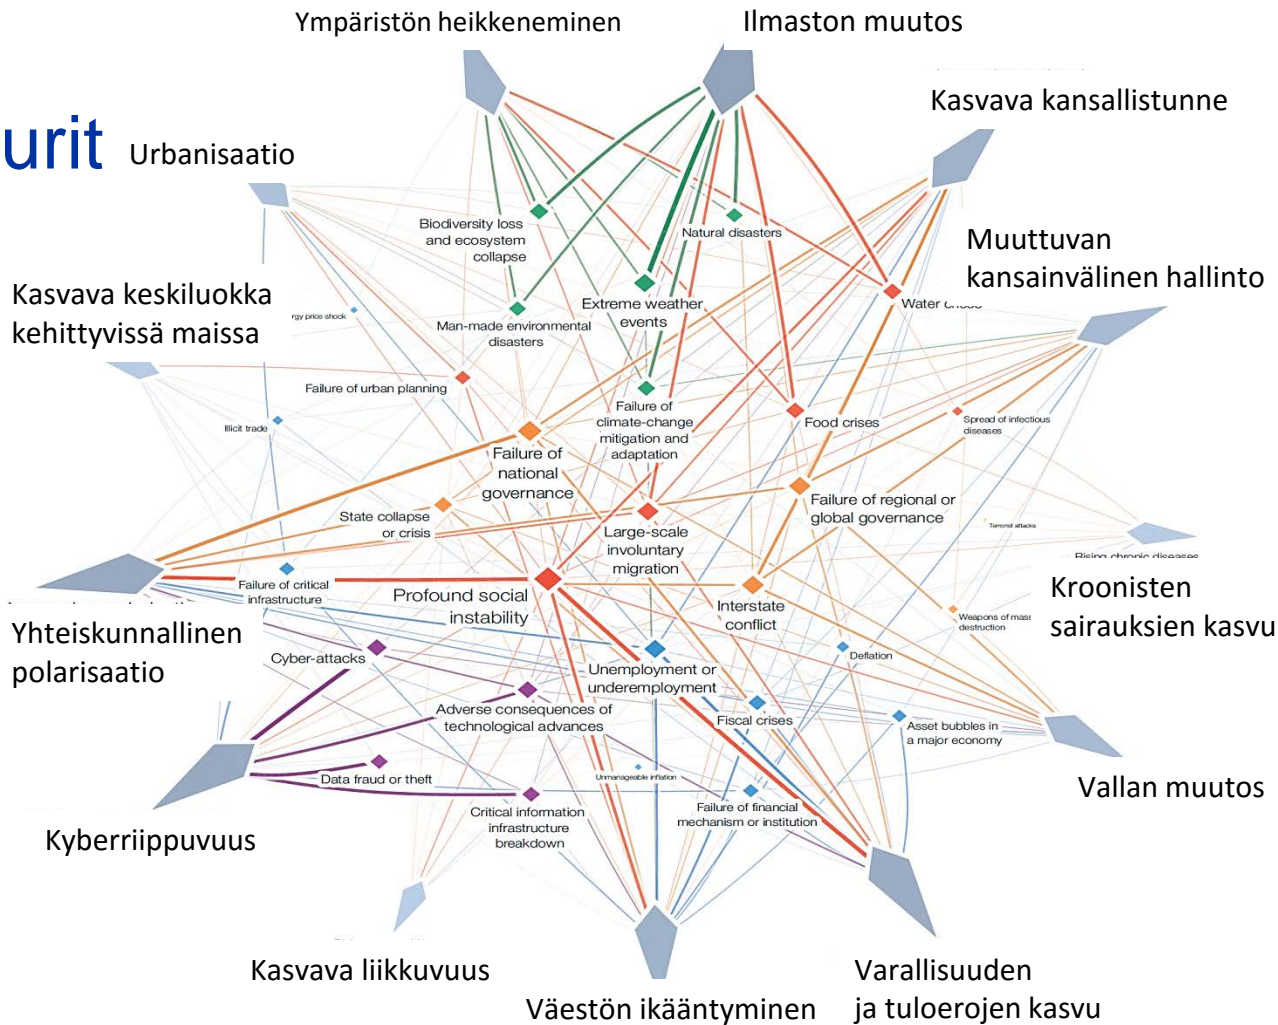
Ympäristön heikkeneminen

Ilmaston muutos

Kasvava kansallistunne

urit

Urbanisaatio

Muuttuvan kansainvälinen hallinto

Kasvava keskiluokka kehittyvissä maissa

Biodiversity loss and ecosystem collapse

Natural disasters

Extreme weather events

Water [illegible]

Man-made environmental disasters

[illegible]rgy price shock

Failure of urban planning

Failure of climate-change mitigation and adaptation

Food crises

Spread of infectious diseases

Illicit trade

Failure of national governance

Failure of regional or global governance

State collapse or crisis

Large-scale involuntary migration

Terrorist attacks

Rising chronic diseases

Failure of critical infrastructure

Profound social instability

Interstate conflict

Kroonisten sairauksien kasvu

Yhteiskunnallinen polarisaatio

Weapons of mass destruction

Cyber-attacks

Unemployment or underemployment

Deflation

Adverse consequences of technological advances

Fiscal crises

Asset bubbles in a major economy

Data fraud or theft

Unmanageable inflation

Vallan muutos

Critical information infrastructure breakdown

Failure of financial mechanism or institution

Kyberriippuvuus

Kasvava liikkuvuus

Varallisuuden ja tuloerojen kasvu

Väestön ikääntyminen